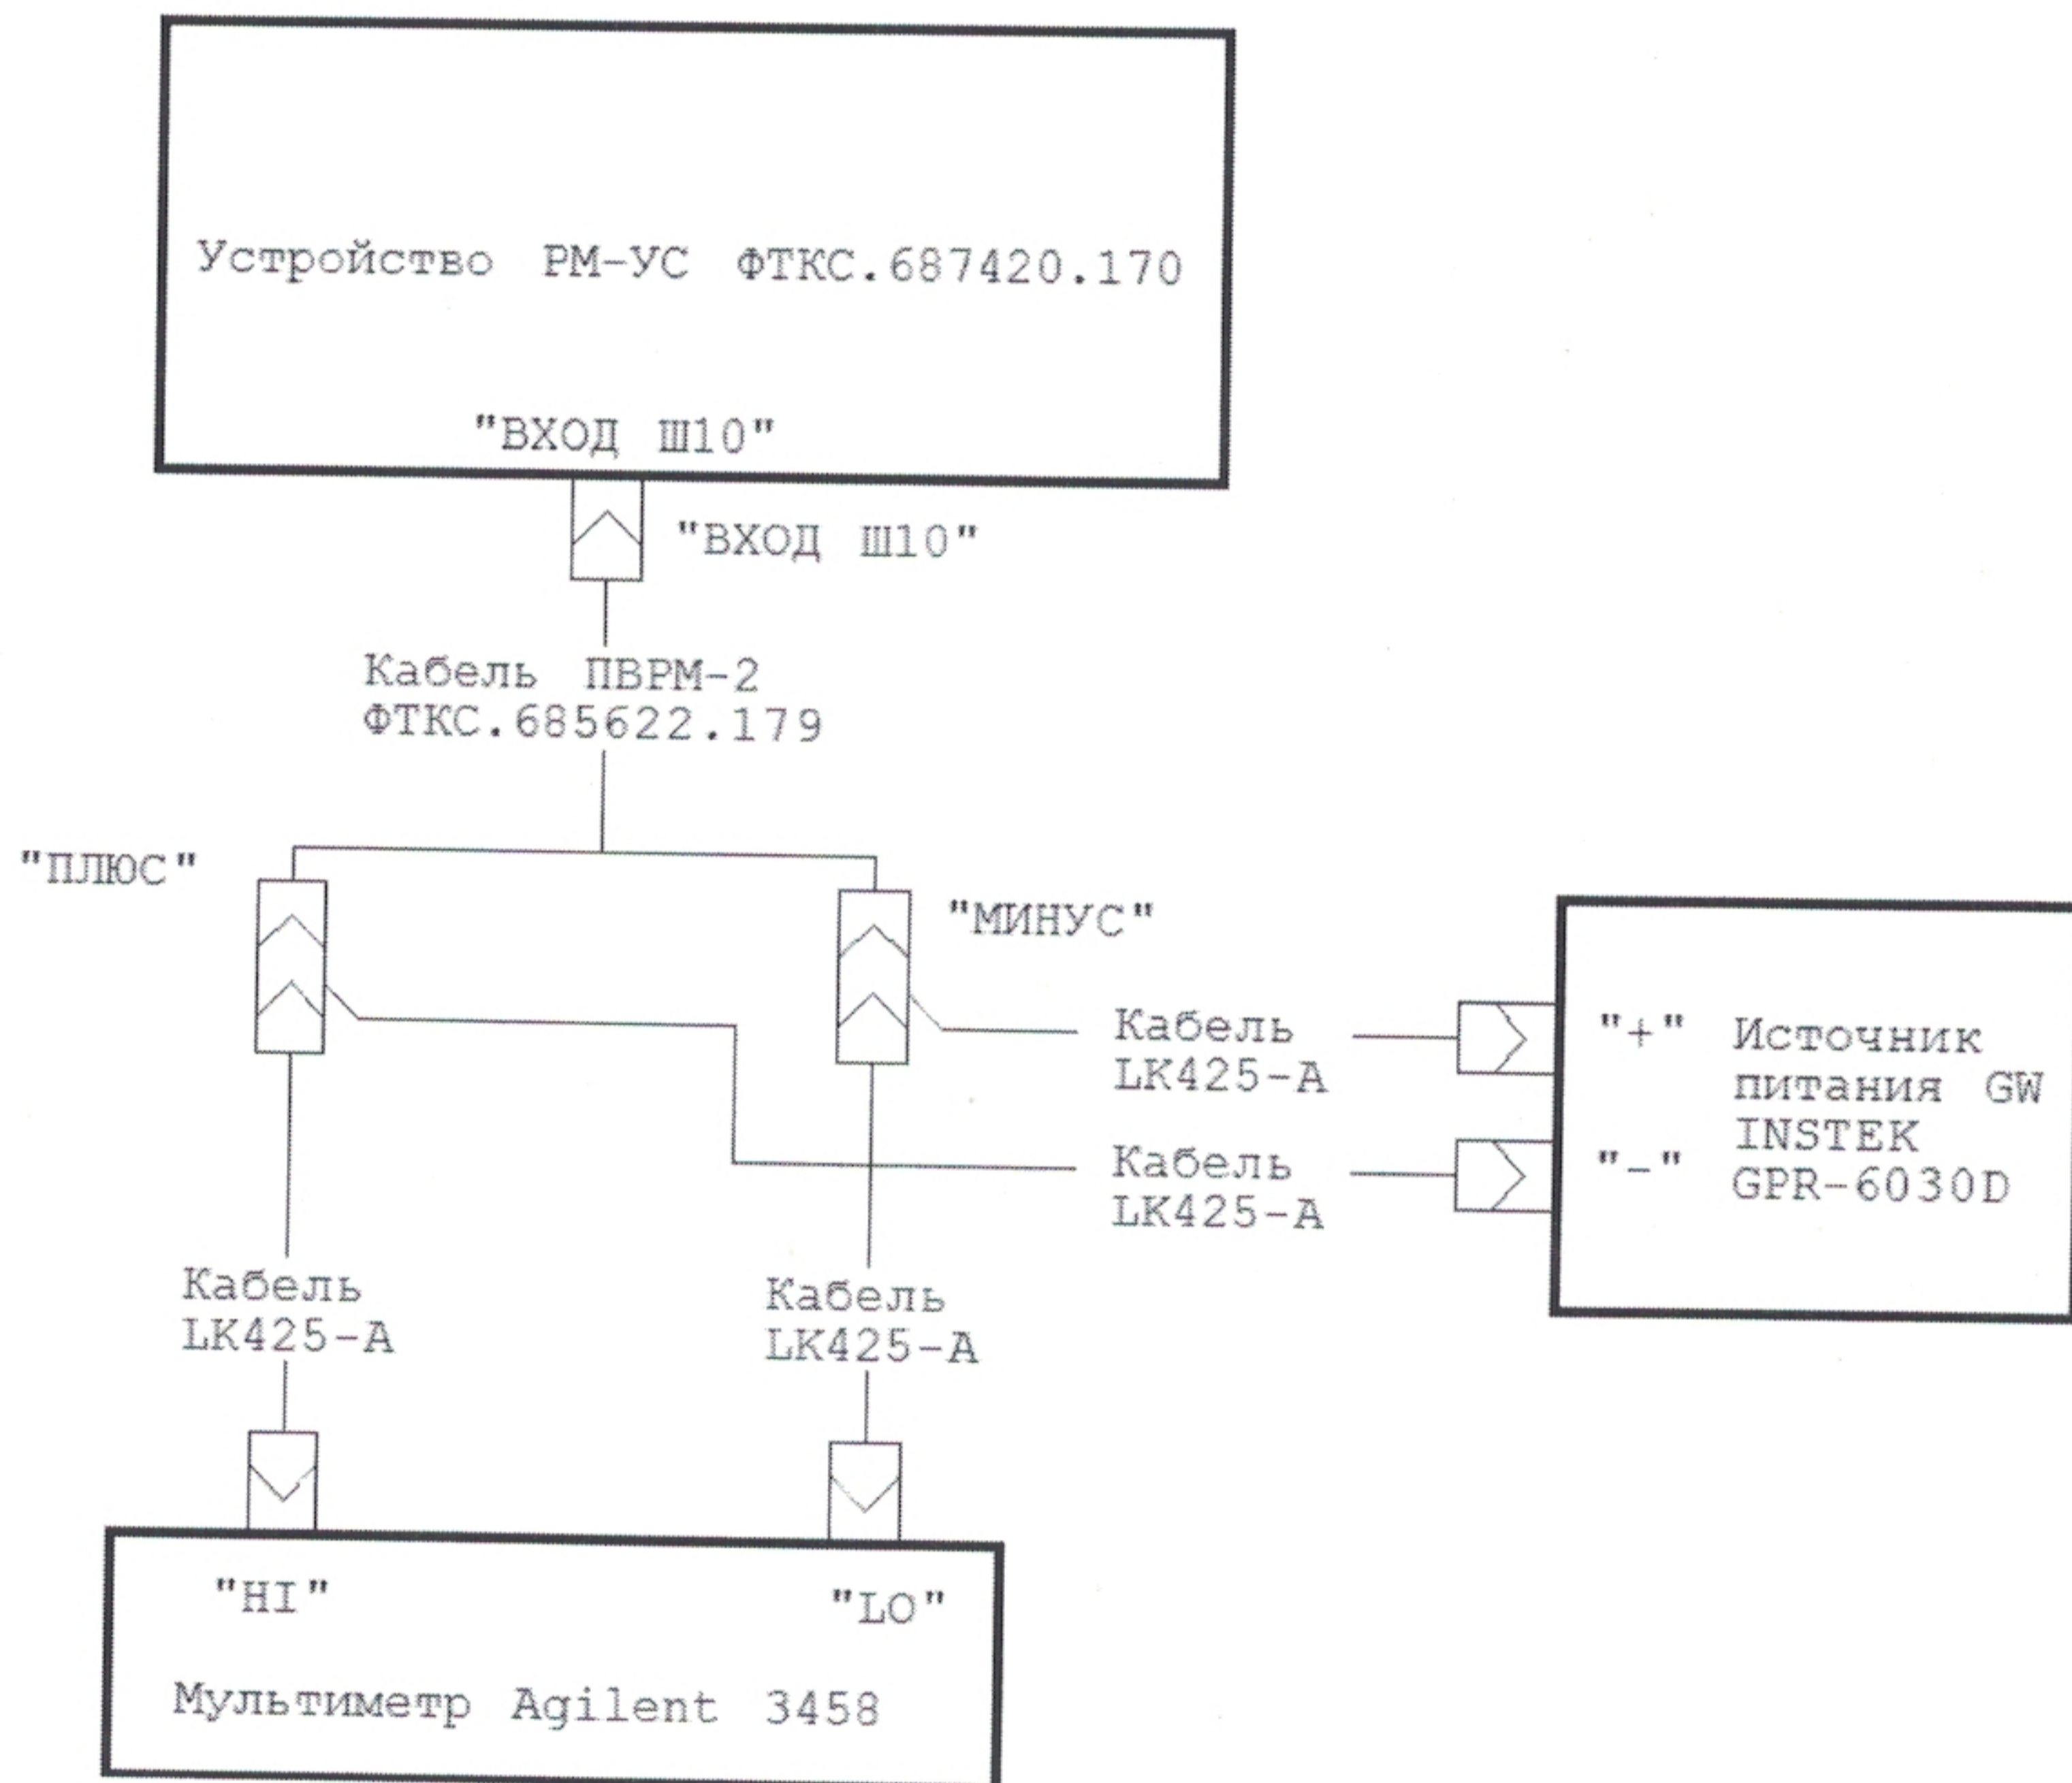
Устройство РМ-УС ФТКС.687420.170

"ВХОД Ш10"

"ВХОД Ш10"

Кабель ПВРМ-2
ФТКС.685622.179

"ПЛЮС"

"МИНУС"

Кабель
LK425-A

Кабель
LK425-A

"+"

"-"

Источник питания GW INSTEK GPR-6030D

Кабель
LK425-A

Кабель
LK425-A

"HI"

"LO"

Мультиметр Agilent 3458